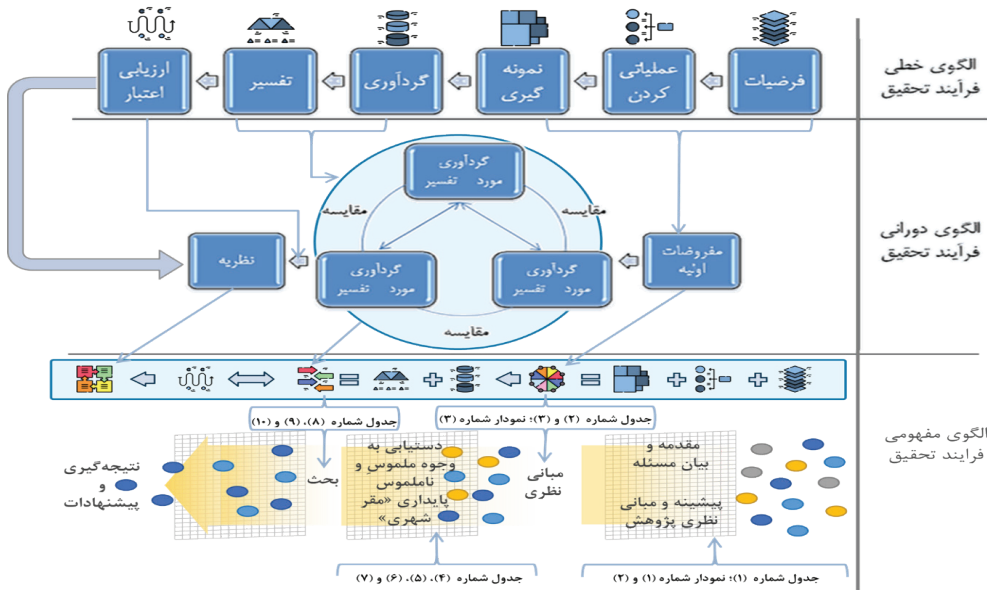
الگوی خطی فرآیند تحقیق

فرضیات
عملیاتی کردن
نمونه گیری
گردآوری
تفسیر
ارزیابی اعتبار

الگوی دورانی فرآیند تحقیق

مفروضات اولیه
گردآوری مورد تفسیر
گردآوری مورد تفسیر
گردآوری مورد تفسیر
مقایسه
مقایسه
مقایسه
نظریه

الگوی مفهومی فرایند تحقیق

جدول شماره (۲) و (۳)؛ نمودار شماره (۳)
جدول شماره (۸)، (۹) و (۱۰)

مقدمه و بیان مسئله

پیشینه و مبانی نظری پژوهش

مبانی نظری

دستیابی به وجوه ملموس و ناملموس پایداری «مقر شهری»

بحث

نتیجه‌گیری و پیشنهادات

جدول شماره (۴)، (۵)، (۶) و (۷)
جدول شماره (۱)؛ نمودار شماره (۱) و (۲)